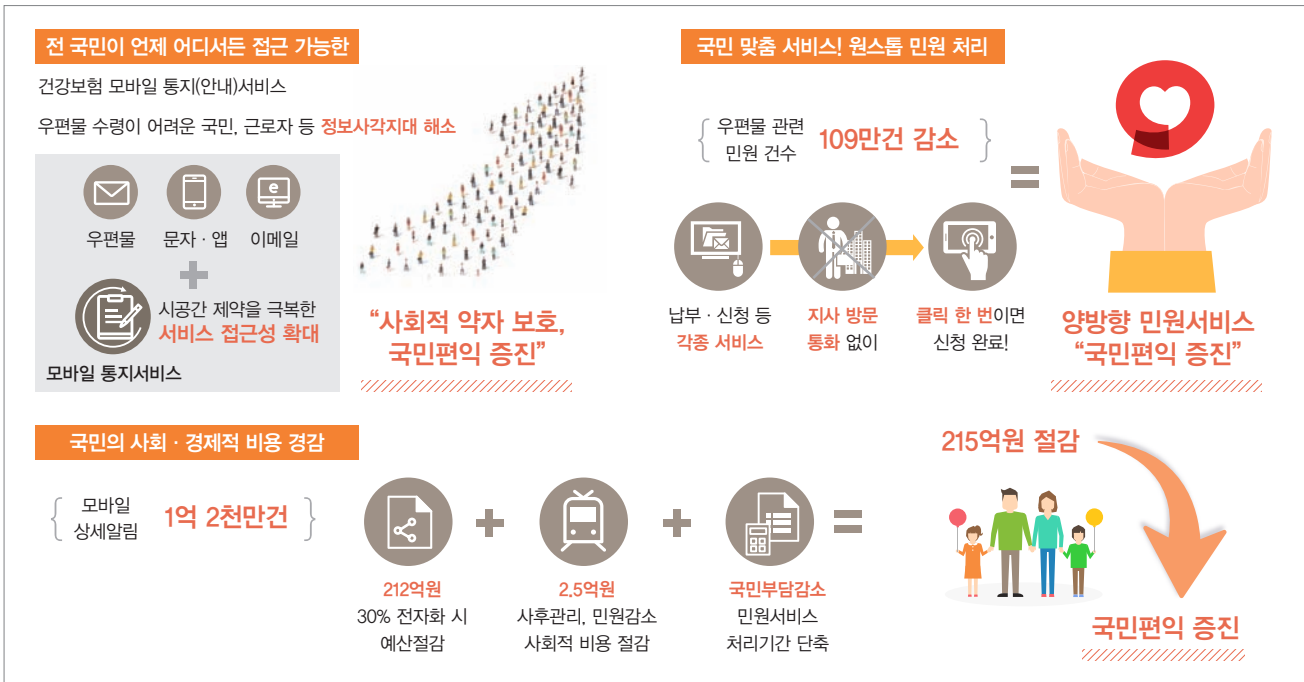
전 국민이 언제 어디서든 접근 가능한

건강보험 모바일 통지(안내)서비스

우편물 수령이 어려운 국민, 근로자 등 정보사각지대 해소

우편물 문자 · 앱 이메일

시공간 제약을 극복한 서비스 접근성 확대

모바일 통지서비스

"사회적 약자 보호, 국민편익 증진"

국민 맞춤 서비스! 원스톱 민원 처리

우편물 관련 민원 건수 109만건 감소

=

납부 · 신청 등 각종 서비스

지사 방문 통화 없이

클릭 한 번이면 신청 완료!

양방향 민원서비스 "국민편익 증진"

국민의 사회 · 경제적 비용 경감

모바일 상세알림 1억 2천만건

212억원 30% 전자화 시 예산절감

2.5억원 사후관리, 민원감소 사회적 비용 절감

국민부담감소 민원서비스 처리기간 단축

=

215억원 절감

국민편익 증진